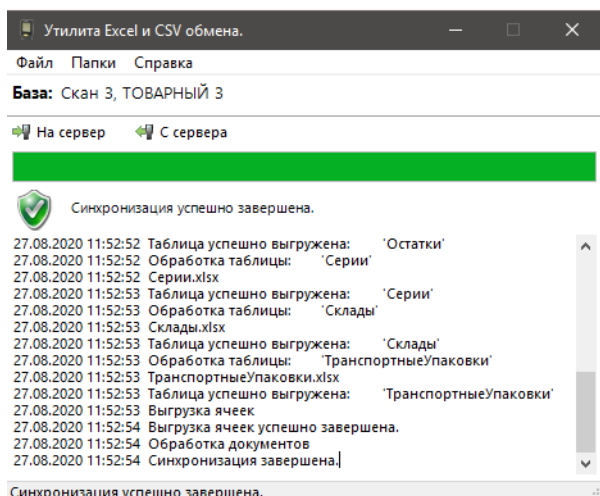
Утилита Excel и CSV обмена.

Файл Папки Справка

База: Скан 3, ТОВАРНЫЙ 3

На сервер С сервера

Синхронизация успешно завершена.

27.08.2020 11:52:52 Таблица успешно выгружена: 'Остатки'
27.08.2020 11:52:52 Обработка таблицы: 'Серии'
27.08.2020 11:52:52 Серии.xlsx
27.08.2020 11:52:53 Таблица успешно выгружена: 'Серии'
27.08.2020 11:52:53 Обработка таблицы: 'Склады'
27.08.2020 11:52:53 Склады.xlsx
27.08.2020 11:52:53 Таблица успешно выгружена: 'Склады'
27.08.2020 11:52:53 Обработка таблицы: 'ТранспортныеУпаковки'
27.08.2020 11:52:53 ТранспортныеУпаковки.xlsx
27.08.2020 11:52:53 Таблица успешно выгружена: 'ТранспортныеУпаковки'
27.08.2020 11:52:53 Выгрузка ячеек
27.08.2020 11:52:54 Выгрузка ячеек успешно завершена.
27.08.2020 11:52:54 Обработка документов
27.08.2020 11:52:54 Синхронизация завершена.

Синхронизация успешно завершена.